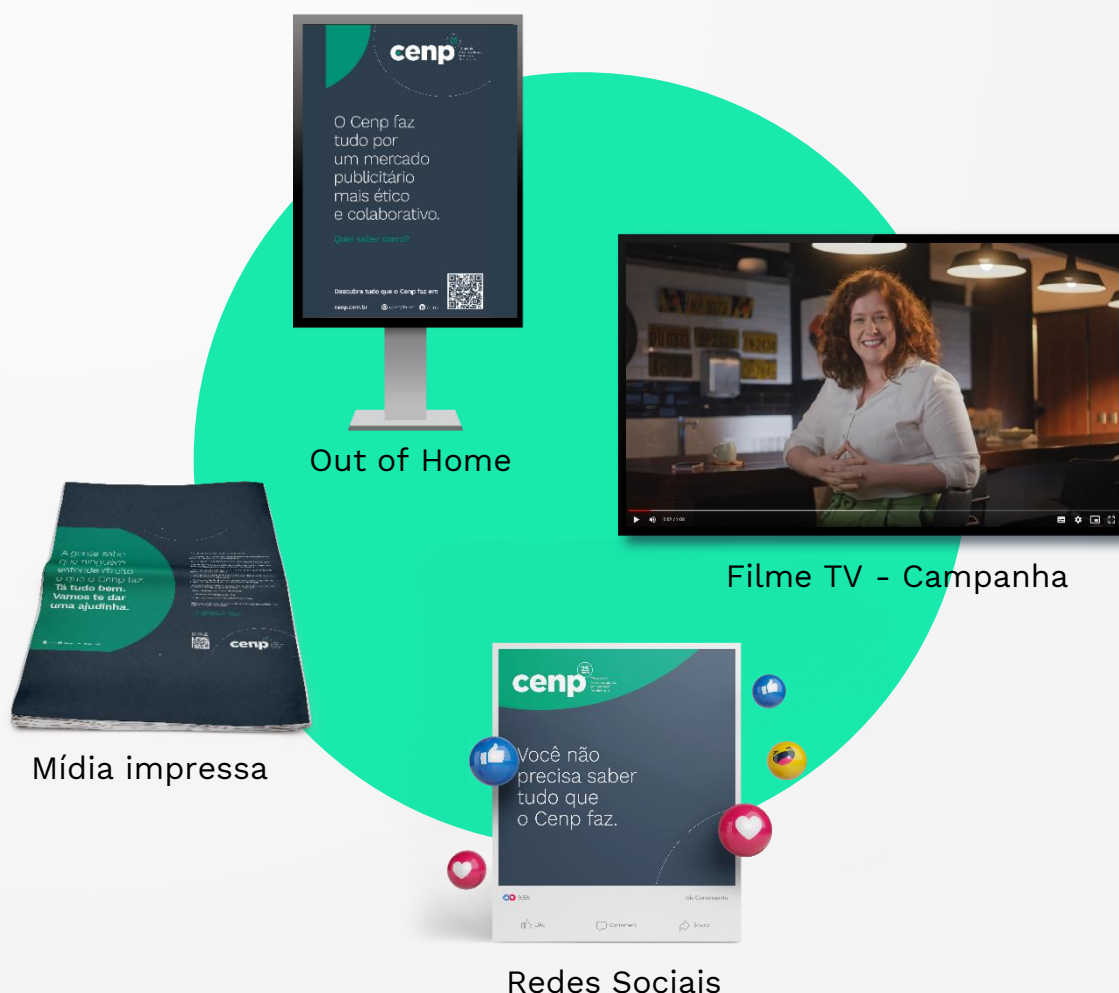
cenp

O Cenp faz tudo por um mercado publicitário mais ético e colaborativo.

Quer saber como?

Descubra tudo que o Cenp faz em

cenp.com.br

Out of Home

Filme TV - Campanha

A gente sabe que ninguém entende direito o que o Cenp faz. Tá tudo bem. Vamos te dar uma ajudinha.

cenp

Mídia impressa

cenp

Você não precisa saber tudo que o Cenp faz.

Like Comment Share

Redes Sociais